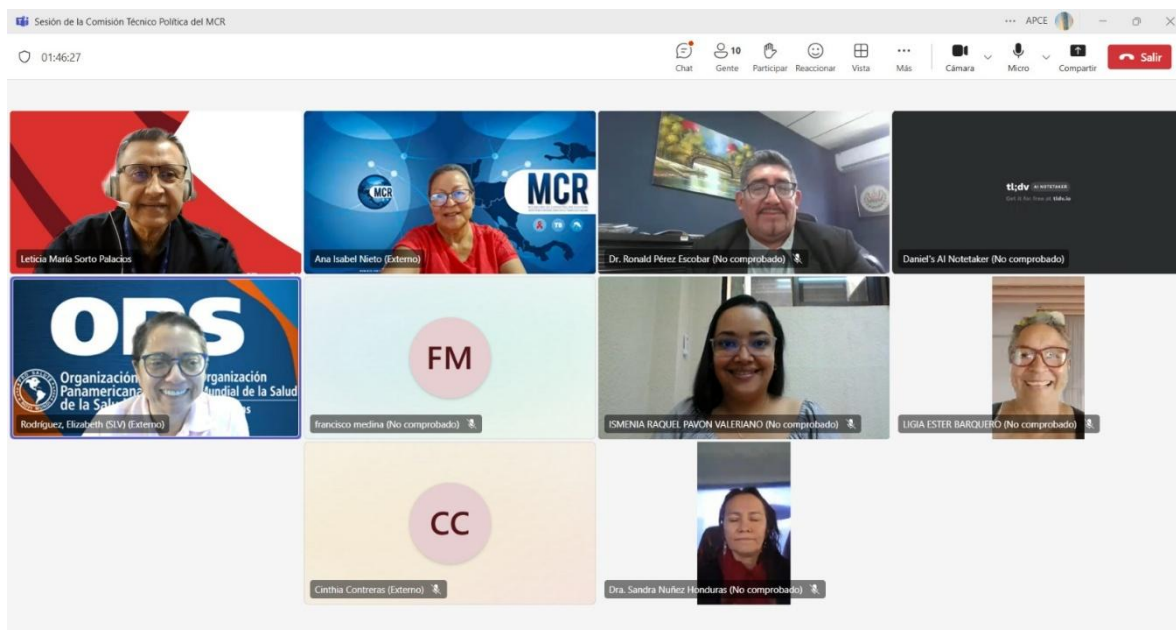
Sesión de la Comisión Técnico Política del MCR

... APCE

01:46:27

Chat
10
Gente
Participar
Reaccionar
Vista
Más
Cámara
Micro
Compartir
Salir

Leticia María Sorto Palacios

MCR
MCR
Ana Isabel Nieto (Externo)

Dr. Ronald Pérez Escobar (No comprobado)

tl;dv AI NOTETAKER
Get it for free at tldv.io
Daniel's AI Notetaker (No comprobado)

OPS
Organización Panamericana de la Salud
Organización Mundial de la Salud
Rodriguez, Elizabeth (SLV) (Externo)

FM
francisco medina (No comprobado)

ISMENIA RAQUEL PAVON VALERIANO (No comprobado)

LIGIA ESTER BARQUERO (No comprobado)

CC
Cinthia Contreras (Externo)

Dra. Sandra Nuñez Honduras (No comprobado)